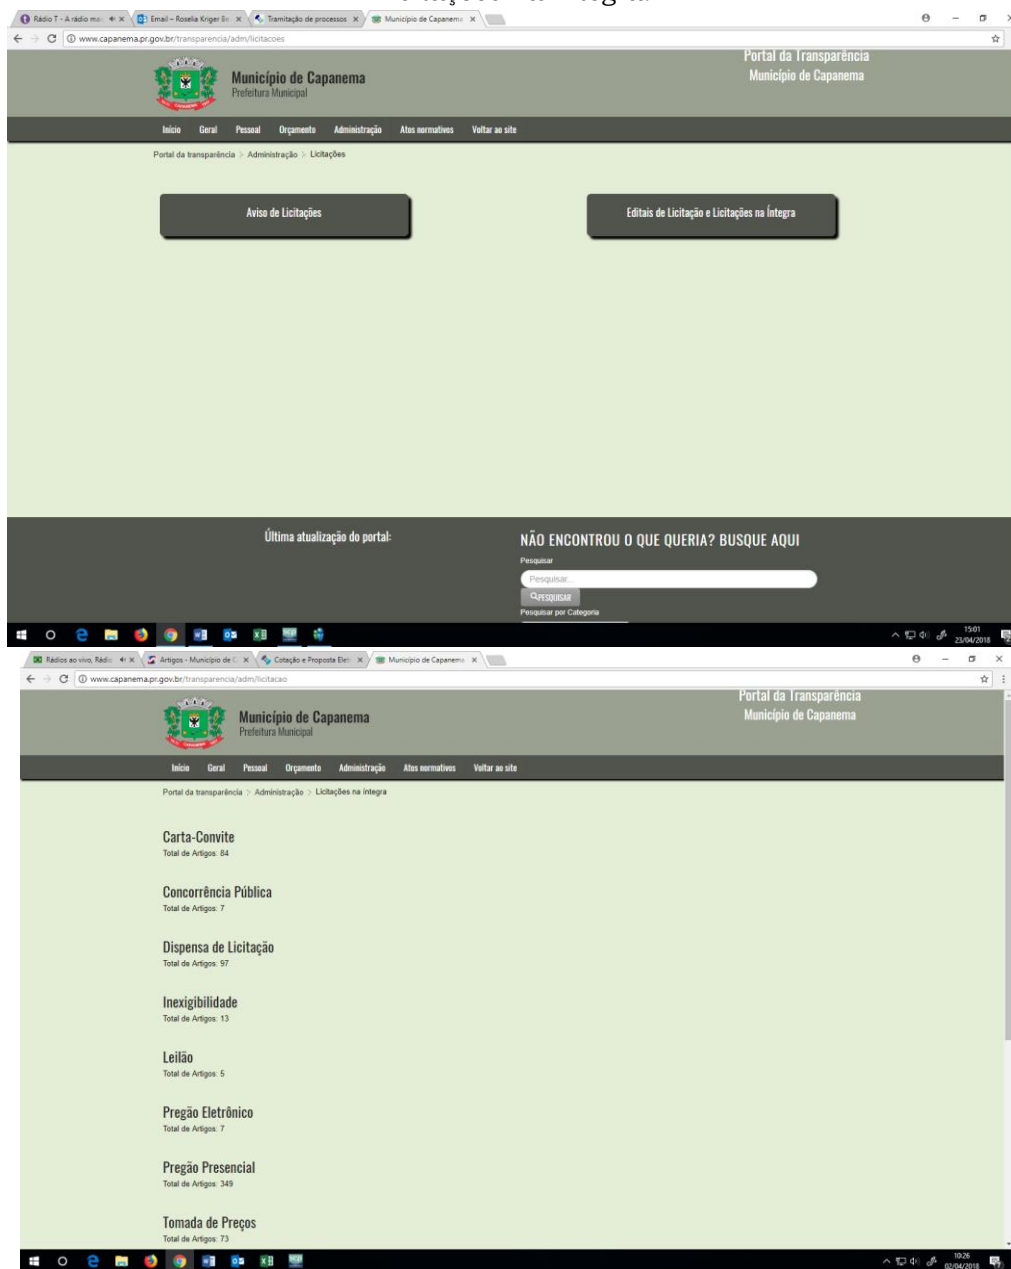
Rádio T - A rádio ma · Email – Roselia Kriger Be · Tramitação de processos · Município de Capanema

www.capanema.pr.gov.br/transparencia/adm/licitacoes

Município de Capanema
Prefeitura Municipal

Portal da Transparência
Município de Capanema

Início Geral Pessoal Orçamento Administração Atos normativos Voltar ao site

Portal da transparência > Administração > Licitações

Aviso de Licitações

Editais de Licitação e Licitações na Íntegra

Última atualização do portal:

NÃO ENCONTROU O QUE QUERIA? BUSQUE AQUI

Pesquisar
Pesquisar...
PESQUISAR
Pesquisar por Categoria

15:01
23/04/2018

Rádios ao vivo, Rádio · Artigos - Município de C · Cotação e Proposta Ele · Município de Capanema

www.capanema.pr.gov.br/transparencia/adm/licitacao

Município de Capanema
Prefeitura Municipal

Portal da Transparência
Município de Capanema

Início Geral Pessoal Orçamento Administração Atos normativos Voltar ao site

Portal da transparência > Administração > Licitações na íntegra

Carta-Convite
Total de Artigos: 84

Concorrência Pública
Total de Artigos: 7

Dispensa de Licitação
Total de Artigos: 97

Inexigibilidade
Total de Artigos: 13

Leilão
Total de Artigos: 5

Pregão Eletrônico
Total de Artigos: 7

Pregão Presencial
Total de Artigos: 349

Tomada de Preços
Total de Artigos: 73

10:26
02/04/2018